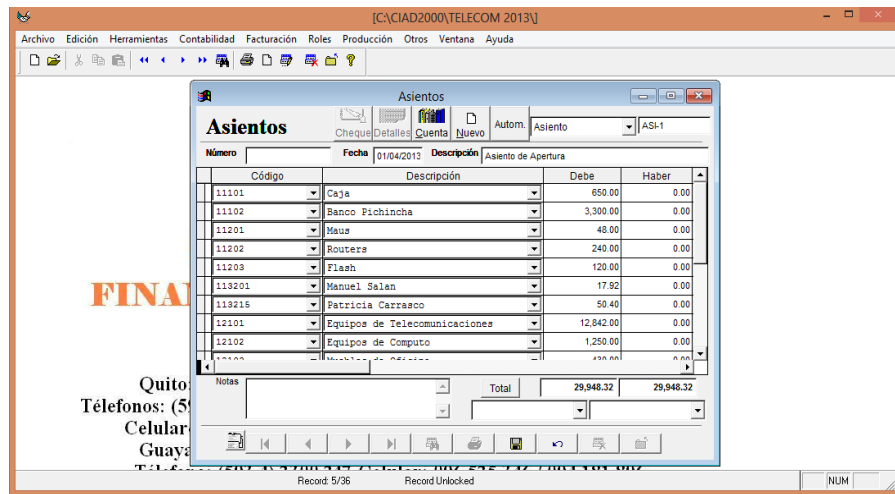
[C:\CIAD2000\TELECOM 2013\]

Archivo Edición Herramientas Contabilidad Facturación Roles Producción Otros Ventana Ayuda

Asientos

Asientos

Cheque Detalles Cuenta Nuevo Autom. Asiento ASI-1

Número Fecha 01/04/2013 Descripción Asiento de Apertura

| Código | Descripción | Debe | Haber |
|---|---|---|---|
| 11101 | Caja | 650.00 | 0.00 |
| 11102 | Banco Pichincha | 3,300.00 | 0.00 |
| 11201 | Maus | 48.00 | 0.00 |
| 11202 | Routers | 240.00 | 0.00 |
| 11203 | Flash | 120.00 | 0.00 |
| 113201 | Manuel Salan | 17.92 | 0.00 |
| 113215 | Patricia Carrasco | 50.40 | 0.00 |
| 12101 | Equipos de Telecomunicaciones | 12,842.00 | 0.00 |
| 12102 | Equipos de Computo | 1,250.00 | 0.00 |
| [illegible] | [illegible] | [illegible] | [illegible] |

Notas

Total 29,948.32 29,948.32

FINA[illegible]

Quito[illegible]

Télefonos: (5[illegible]

Celular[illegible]

Guaya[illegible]

Record: 5/36 Record Unlocked

NUM